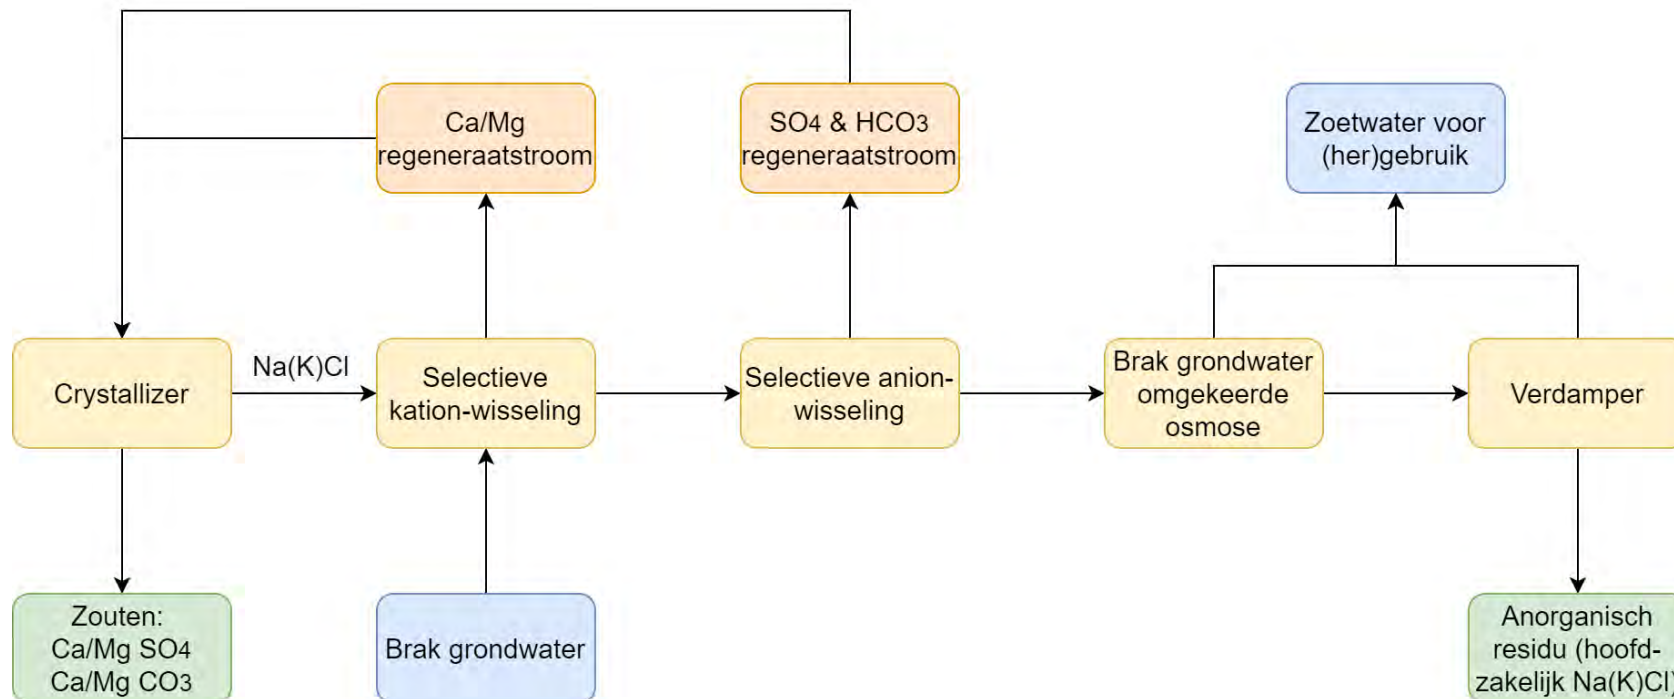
Ca/Mg regeneraatstroom

$SO_4$ & $HCO_3$ regeneraatstroom

Zoetwater voor (her)gebruik

Crystallizer

Na(K)Cl

Selectieve kation-wisseling

Selectieve anion-wisseling

Brak grondwater omgekeerde osmose

Verdamper

Zouten: Ca/Mg $SO_4$ Ca/Mg $CO_3$

Brak grondwater

Anorganisch residu (hoofdzakelijk Na(K)Cl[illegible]